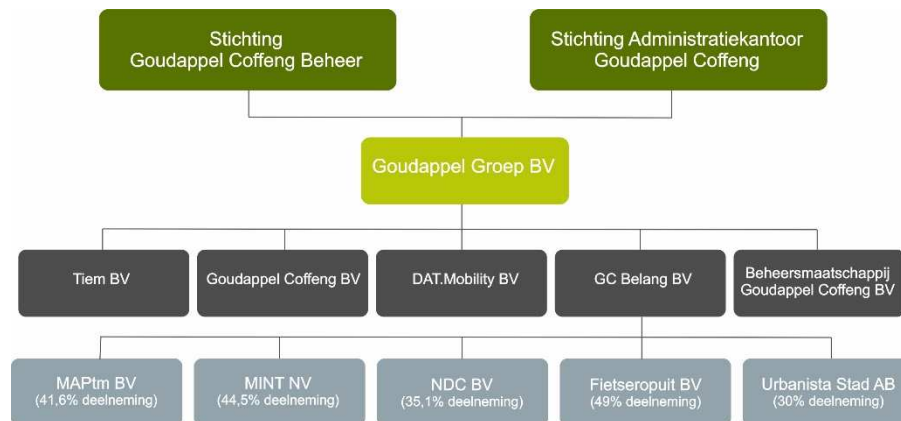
Stichting
Goudappel Coffeng Beheer

Stichting Administratiekantoor
Goudappel Coffeng

Goudappel Groep BV

Tiem BV

Goudappel Coffeng BV

DAT.Mobility BV

GC Belang BV

Beheersmaatschappij
Goudappel Coffeng BV

MAPtm BV
(41,6% deelneming)

MINT NV
(44,5% deelneming)

NDC BV
(35,1% deelneming)

Fietseropuit BV
(49% deelneming)

Urbanista Stad AB
(30% deelneming)